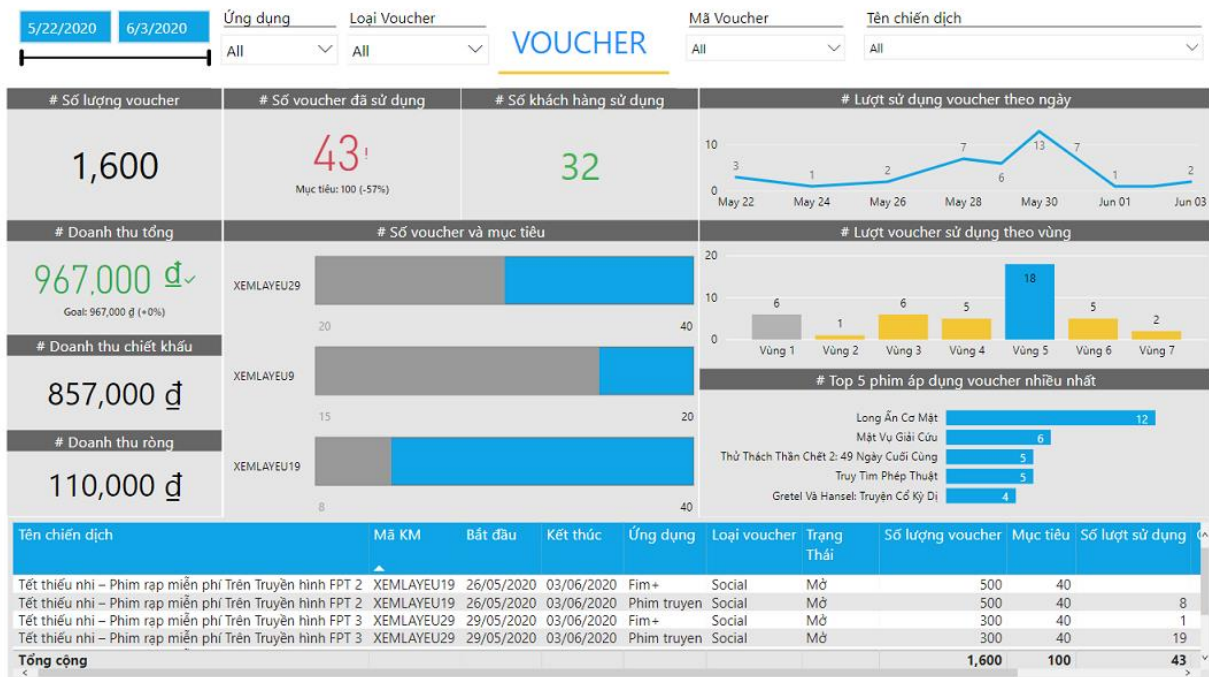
5/22/2020 6/3/2020

Ứng dụng
All

Loại Voucher
All

VOUCHER

Mã Voucher
All

Tên chiến dịch
All

# Số lượng voucher
1,600

# Số voucher đã sử dụng
43 !
Mục tiêu: 100 (-57%)

# Số khách hàng sử dụng
32

# Lượt sử dụng voucher theo ngày
10
0
3 1 2 7 6 13 7 1 2
May 22 May 24 May 26 May 28 May 30 Jun 01 Jun 03

# Doanh thu tổng
967,000 ₫ ✓
Goal: 967,000 ₫ (+0%)

# Số voucher và mục tiêu
XEMLAYEU29
20 40
XEMLAYEU9
15 20
XEMLAYEU19
8 40

# Lượt voucher sử dụng theo vùng
20
10
0
6 1 6 5 18 5 2
Vùng 1 Vùng 2 Vùng 3 Vùng 4 Vùng 5 Vùng 6 Vùng 7

# Doanh thu chiết khấu
857,000 ₫

# Top 5 phim áp dụng voucher nhiều nhất
Long Ẩn Cơ Mật 12
Mật Vụ Giải Cứu 6
Thử Thách Thần Chết 2: 49 Ngày Cuối Cùng 5
Truy Tìm Phép Thuật 5
Gretel Và Hansel: Truyện Cổ Kỳ Dị 4

# Doanh thu ròng
110,000 ₫

| Tên chiến dịch | Mã KM | Bắt đầu | Kết thúc | Ứng dụng | Loại voucher | Trạng Thái | Số lượng voucher | Mục tiêu | Số lượt sử dụng |
|---|---|---|---|---|---|---|---|---|---|
| Tết thiếu nhi – Phim rạp miễn phí Trên Truyền hình FPT 2 | XEMLAYEU19 | 26/05/2020 | 03/06/2020 | Fim+ | Social | Mở | 500 | 40 | |
| Tết thiếu nhi – Phim rạp miễn phí Trên Truyền hình FPT 2 | XEMLAYEU19 | 26/05/2020 | 03/06/2020 | Phim truyen | Social | Mở | 500 | 40 | 8 |
| Tết thiếu nhi – Phim rạp miễn phí Trên Truyền hình FPT 3 | XEMLAYEU29 | 29/05/2020 | 03/06/2020 | Fim+ | Social | Mở | 300 | 40 | 1 |
| Tết thiếu nhi – Phim rạp miễn phí Trên Truyền hình FPT 3 | XEMLAYEU29 | 29/05/2020 | 03/06/2020 | Phim truyen | Social | Mở | 300 | 40 | 19 |
| Tổng cộng | | | | | | | 1,600 | 100 | 43 |